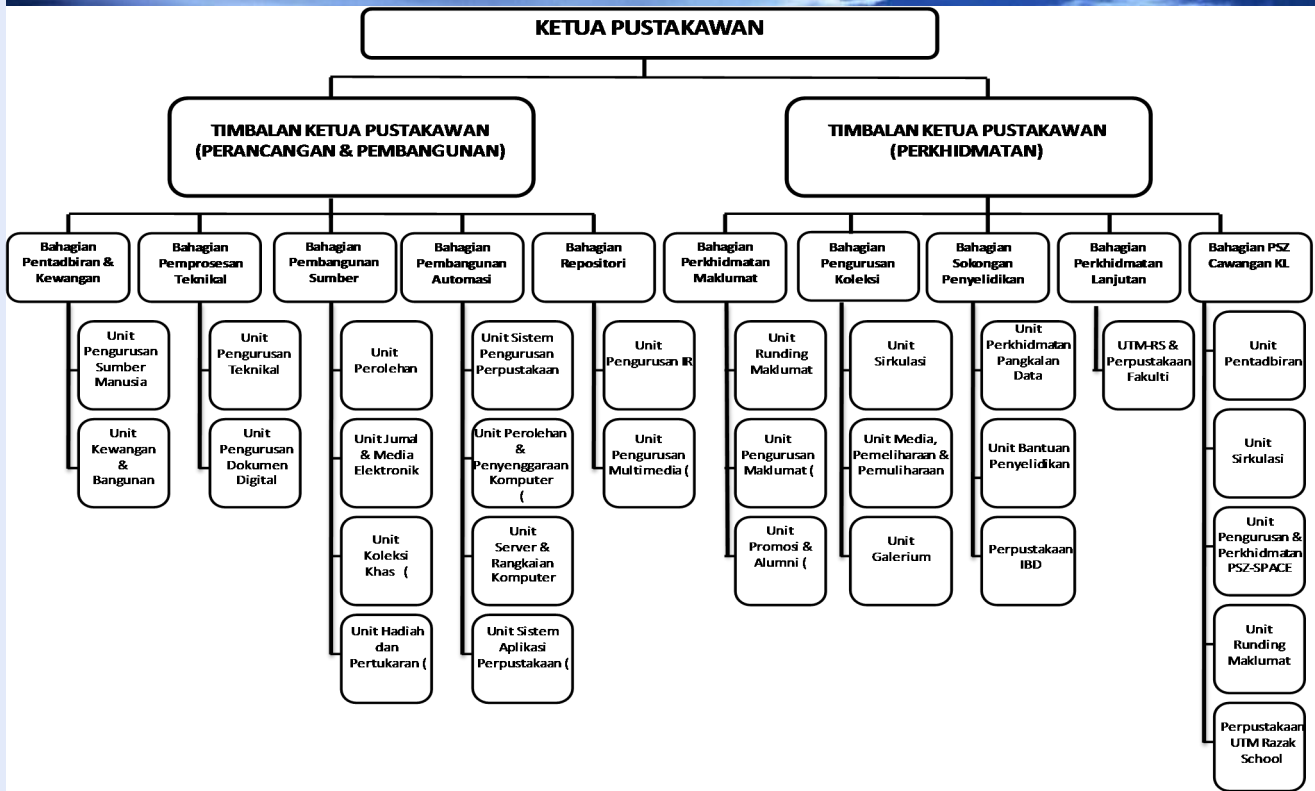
KETUA PUSTAKAWAN

TIMBALAN KETUA PUSTAKAWAN (PERANCANGAN & PEMBANGUNAN)

TIMBALAN KETUA PUSTAKAWAN (PERKHIDMATAN)

Bahagian Pentadbiran & Kewangan

Unit Pengurusan Sumber Manusia

Unit Kewangan & Bangunan

Bahagian Pemprosesan Teknikal

Unit Pengurusan Teknikal

Unit Pengurusan Dokumen Digital

Bahagian Pembangunan Sumber

Unit Perolehan

Unit Jurnal & Media Elektronik

Unit Koleksi Khas (

Unit Hadiah dan Pertukaran (

Bahagian Pembangunan Automasi

Unit Sistem Pengurusan Perpustakaan

Unit Perolehan & Penyenggaraan Komputer (

Unit Server & Rangkaian Komputer

Unit Sistem Aplikasi Perpustakaan (

Bahagian Repositori

Unit Pengurusan IR

Unit Pengurusan Multimedia (

Bahagian Perkhidmatan Maklumat

Unit Runding Maklumat

Unit Pengurusan Maklumat (

Unit Promosi & Alumni (

Bahagian Pengurusan Koleksi

Unit Sirkulasi

Unit Media, Pemeliharaan & Pemuliharaan

Unit Galerium

Bahagian Sokongan Penyelidikan

Unit Perkhidmatan Pangkalan Data

Unit Bantuan Penyelidikan

Perpustakaan IBD

Bahagian Perkhidmatan Lanjutan

UTM-RS & Perpustakaan Fakulti

Bahagian PSZ Cawangan KL

Unit Pentadbiran

Unit Sirkulasi

Unit Pengurusan & Perkhidmatan PSZ-SPACE

Unit Runding Maklumat

Perpustakaan UTM Razak School